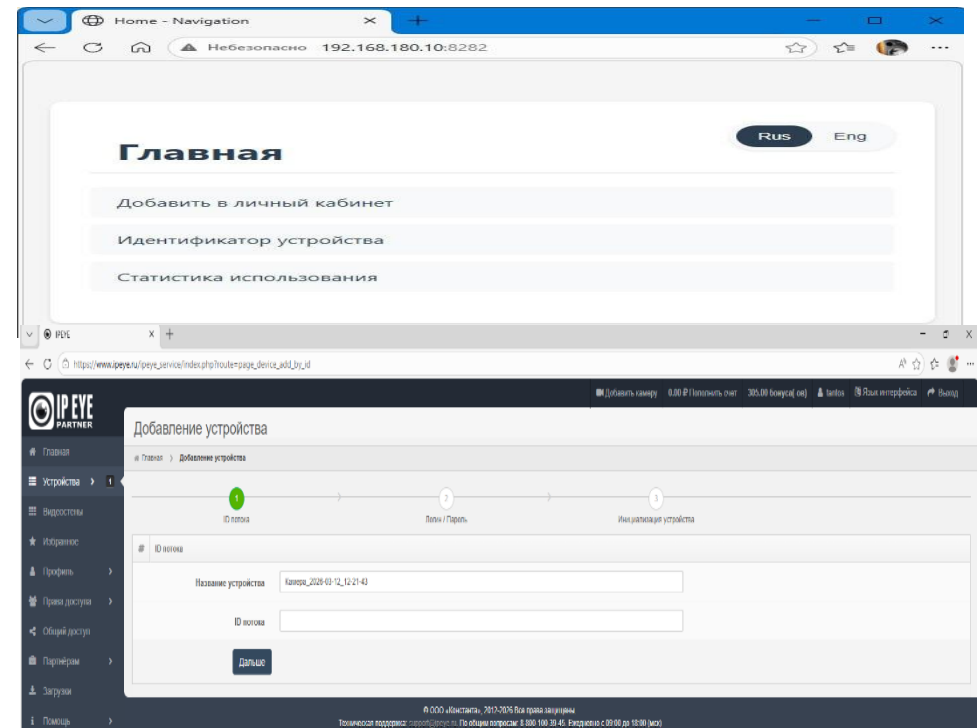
Home - Navigation

Небезопасно 192.168.180.10:8282

Rus Eng

Главная

Добавить в личный кабинет

Идентификатор устройства

Статистика использования

IPEYE

https://www.ipeye.ru/ipeye_service/index.php?route=page_device_add_by_id

IP EYE PARTNER

Добавить камеру 0.00 ₽ Пополнить счет 305.00 бонуса( ов) tantos Язык интерфейса Выход

Главная

Устройства 1

Видеостены

Избранное

Профиль

Права доступа

Общий доступ

Партнёрам

Загрузки

Помощь

Добавление устройства

Главная > Добавление устройства

1 ID потока

2 Логин / Пароль

3 Инициализация устройства

# ID потока

Название устройства Камера_2026-03-12_12-21-43

ID потока

Дальше

© ООО «Константа», 2012-2026 Все права защищены

Техническая поддержка: support@ipeye.ru. По общим вопросам: 8-800-100-39-45. Ежедневно с 09:00 до 18:00 (мск)